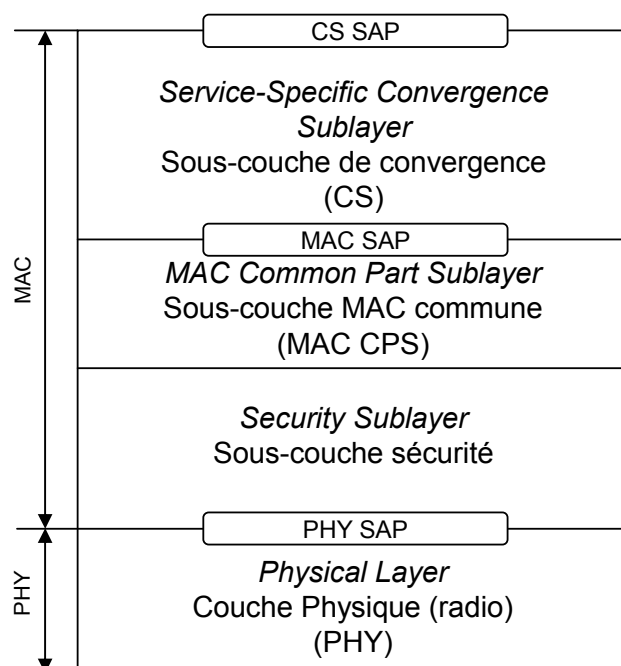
MAC

PHY

CS SAP

*Service-Specific Convergence Sublayer*
Sous-couche de convergence (CS)

MAC SAP

*MAC Common Part Sublayer*
Sous-couche MAC commune (MAC CPS)

*Security Sublayer*
Sous-couche sécurité

PHY SAP

*Physical Layer*
Couche Physique (radio) (PHY)